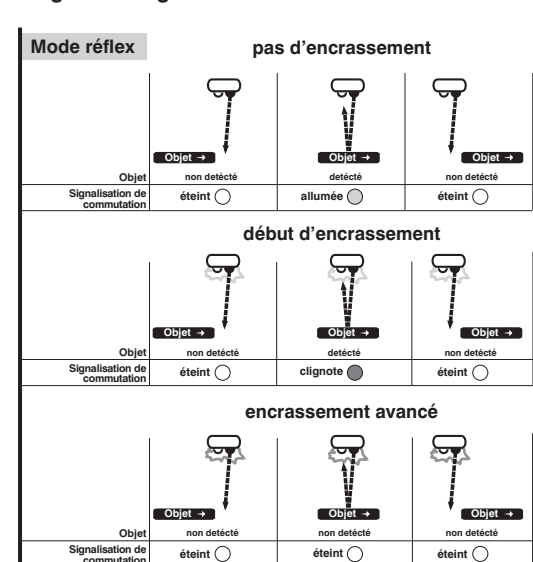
Mode réflex

pas d'encrassement

| | | | |
|---|---|---|---|
| | Objet → | Objet → | Objet → |
| Objet | non detecté | detecté | non detecté |
| Signalisation de commutation | éteint | allumée | éteint |

début d'encrassement

| | | | |
|---|---|---|---|
| | Objet → | Objet → | Objet → |
| Objet | non detecté | detecté | non detecté |
| Signalisation de commutation | éteint | clignote | éteint |

encrassement avancé

| | | | |
|---|---|---|---|
| | Objet → | Objet → | Objet → |
| Objet | non detecté | non detecté | non detecté |
| Signalisation de commutation | éteint | éteint | éteint |